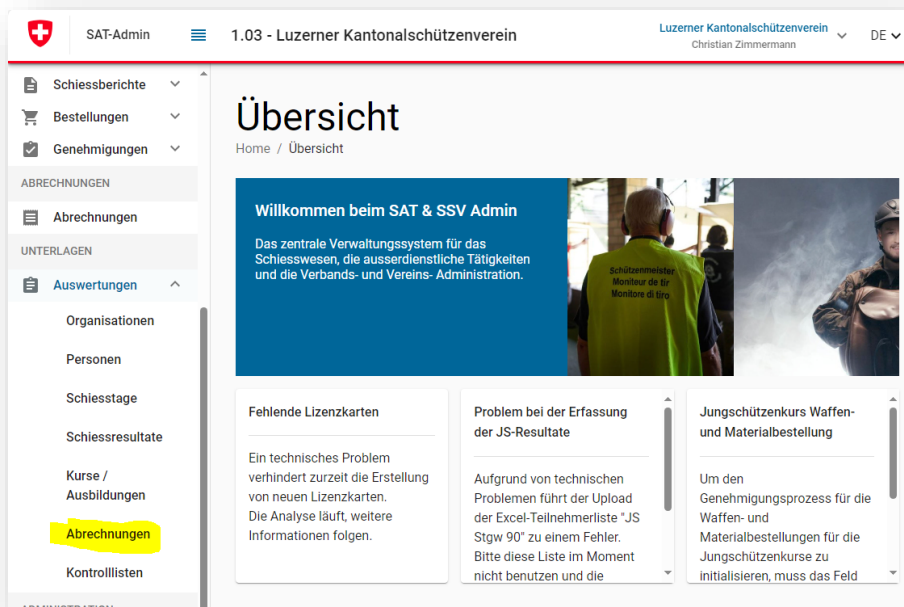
SAT-Admin
1.03 - Luzerner Kantonalschützenverein
Luzerner Kantonalschützenverein
Christian Zimmermann
DE

Schiessberichte
Bestellungen
Genehmigungen
ABRECHNUNGEN
Abrechnungen
UNTERLAGEN
Auswertungen
Organisationen
Personen
Schiesstage
Schiessresultate
Kurse / Ausbildungen
Abrechnungen
Kontrolllisten
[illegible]

Übersicht
Home / Übersicht

Willkommen beim SAT & SSV Admin
Das zentrale Verwaltungssystem für das Schiesswesen, die ausserdienstliche Tätigkeiten und die Verbands- und Vereins- Administration.

Schützenmeister
Moniteur de tir
Monitore di tiro

Fehlende Lizenzkarten
Ein technisches Problem verhindert zurzeit die Erstellung von neuen Lizenzkarten.
Die Analyse läuft, weitere Informationen folgen.

Problem bei der Erfassung der JS-Resultate
Aufgrund von technischen Problemen führt der Upload der Excel-Teilnehmerliste "JS Stgw 90" zu einem Fehler. Bitte diese Liste im Moment nicht benutzen und die

Jungschützenkurs Waffen- und Materialbestellung
Um den Genehmigungsprozess für die Waffen- und Materialbestellungen für die Jungschützenkurse zu initialisieren, muss das Feld